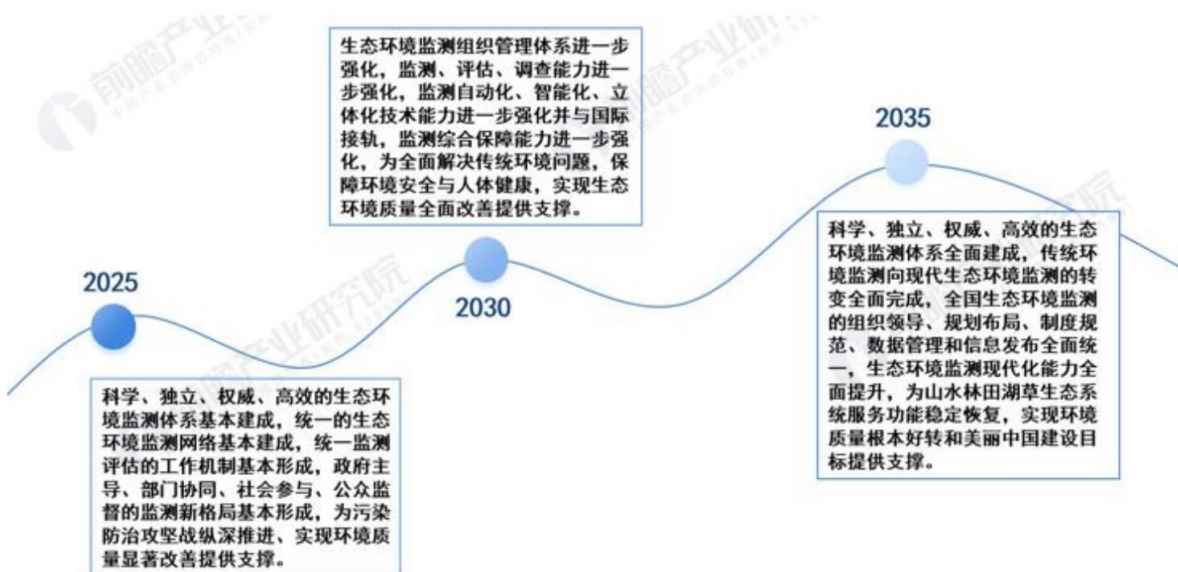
2025

科学、独立、权威、高效的生态环境监测体系基本建成，统一的生态环境监测网络基本建成，统一监测评估的工作机制基本形成，政府主导、部门协同、社会参与、公众监督的监测新格局基本形成，为污染防治攻坚战纵深推进、实现环境质量显著改善提供支撑。

生态环境监测组织管理体系进一步强化，监测、评估、调查能力进一步强化，监测自动化、智能化、立体化技术能力进一步强化并与国际接轨，监测综合保障能力进一步强化，为全面解决传统环境问题，保障环境安全与人体健康，实现生态环境质量全面改善提供支撑。

2030

2035

科学、独立、权威、高效的生态环境监测体系全面建成，传统环境监测向现代生态环境监测的转变全面完成，全国生态环境监测的组织领导、规划布局、制度规范、数据管理和信息发布全面统一，生态环境监测现代化能力全面提升，为山水林田湖草生态系统服务功能稳定恢复，实现环境质量根本好转和美丽中国建设目标提供支撑。

前瞻产业研究院